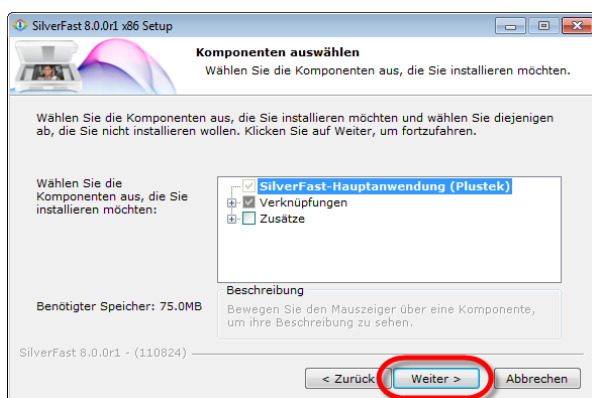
SilverFast 8.0.0r1 x86 Setup

Komponenten auswählen
Wählen Sie die Komponenten aus, die Sie installieren möchten.

Wählen Sie die Komponenten aus, die Sie installieren möchten und wählen Sie diejenigen ab, die Sie nicht installieren wollen. Klicken Sie auf Weiter, um fortzufahren.

Wählen Sie die Komponenten aus, die Sie installieren möchten:

SilverFast-Hauptanwendung (Plustek)
Verknüpfungen
Zusätze

Benötigter Speicher: 75.0MB

Beschreibung
Bewegen Sie den Mauszeiger über eine Komponente, um ihre Beschreibung zu sehen.

SilverFast 8.0.0r1 - (110824)

< Zurück
Weiter >
Abbrechen